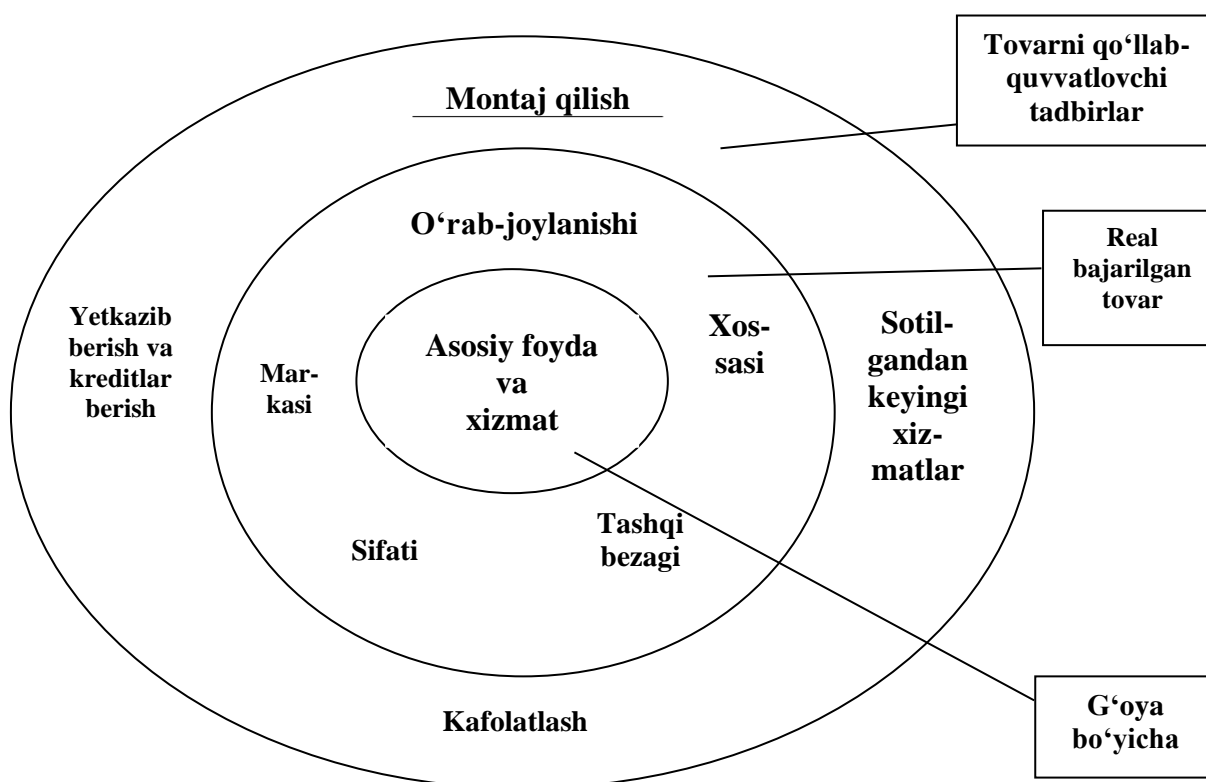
Tovarni qo‘llab-quvvatlovchi tadbirlar

Montaj qilish

O‘rab-joylanishi

Real bajarilgan tovar

Yetkazib berish va kreditlar berish

Markasi

Asosiy foyda va xizmat

Xossasi

Sotilgandan keyingi xizmatlar

Tashqi bezagi

Sifati

Kafolatlash

G‘oya bo‘yicha